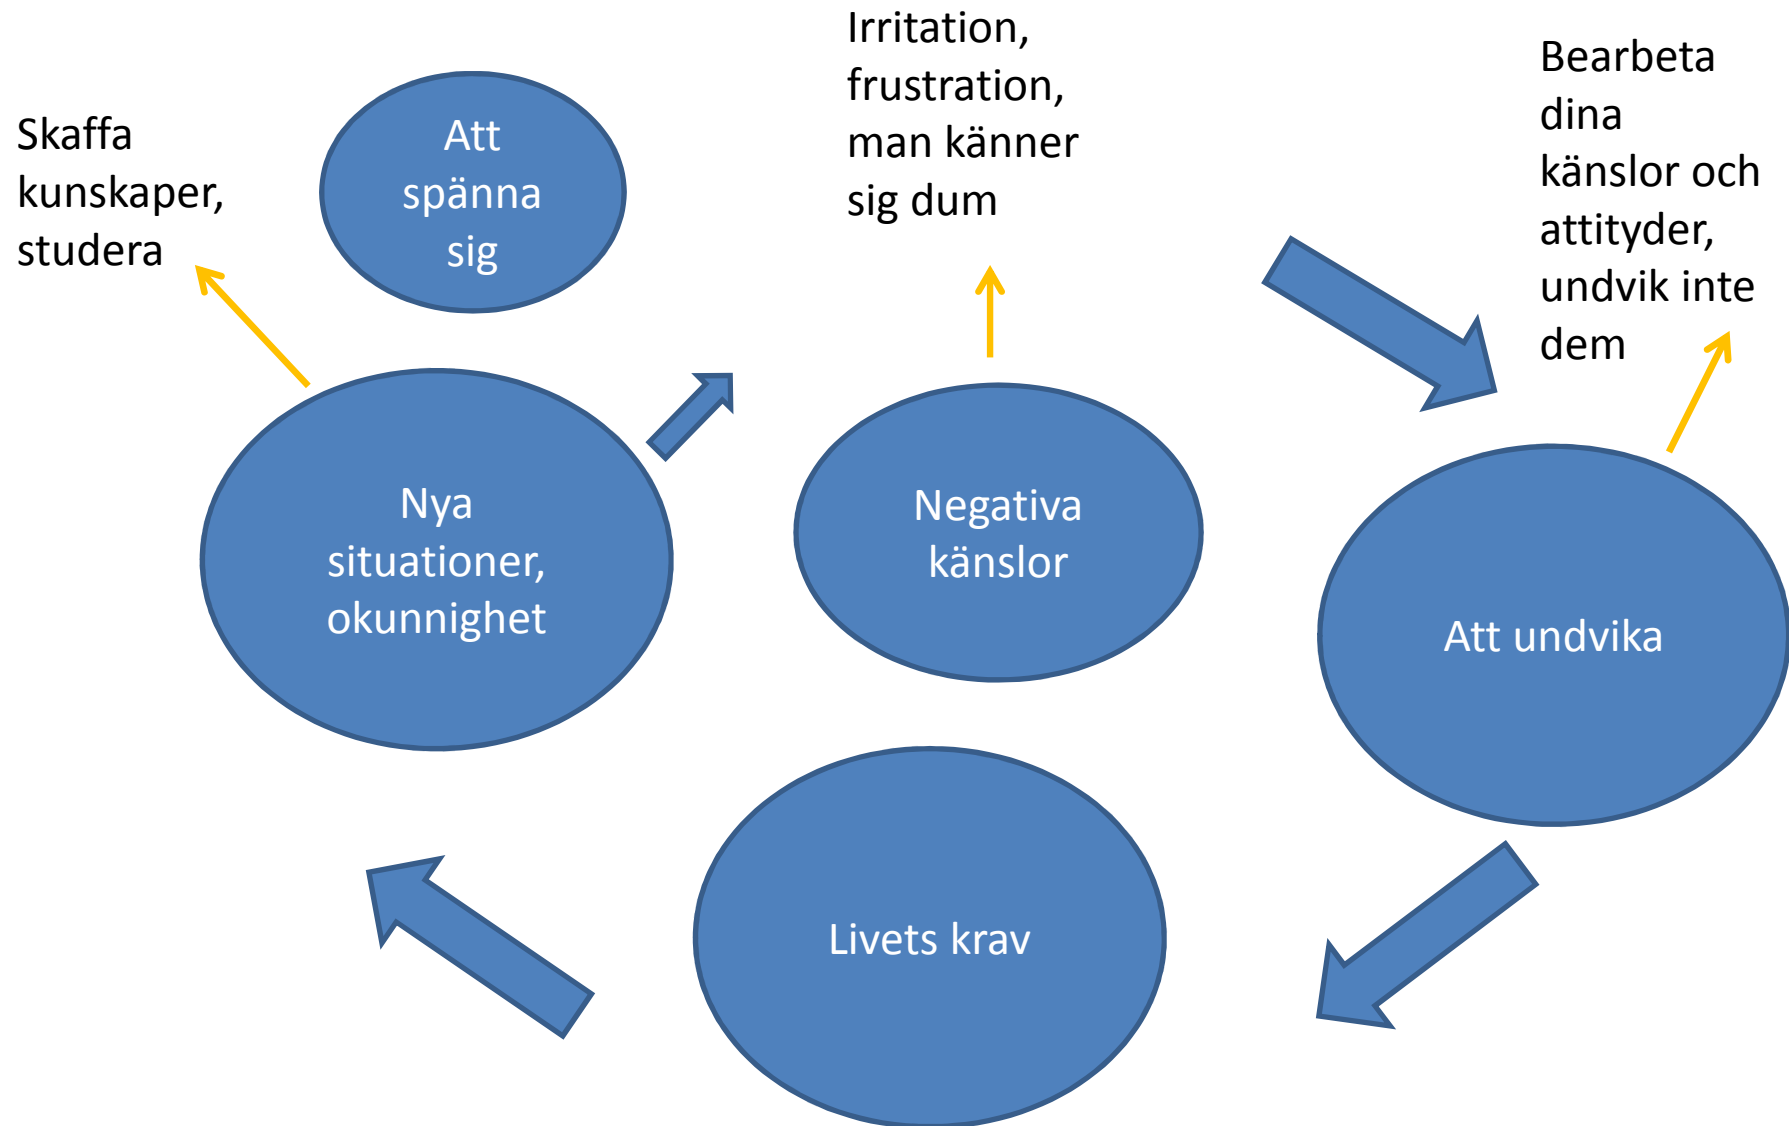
Skaffa kunskaper, studera

Att spänna sig

Irritation, frustration, man känner sig dum

Bearbeta dina känslor och attityder, undvik inte dem

Nya situationer, okunnighet

Negativa känslor

Att undvika

Livets krav